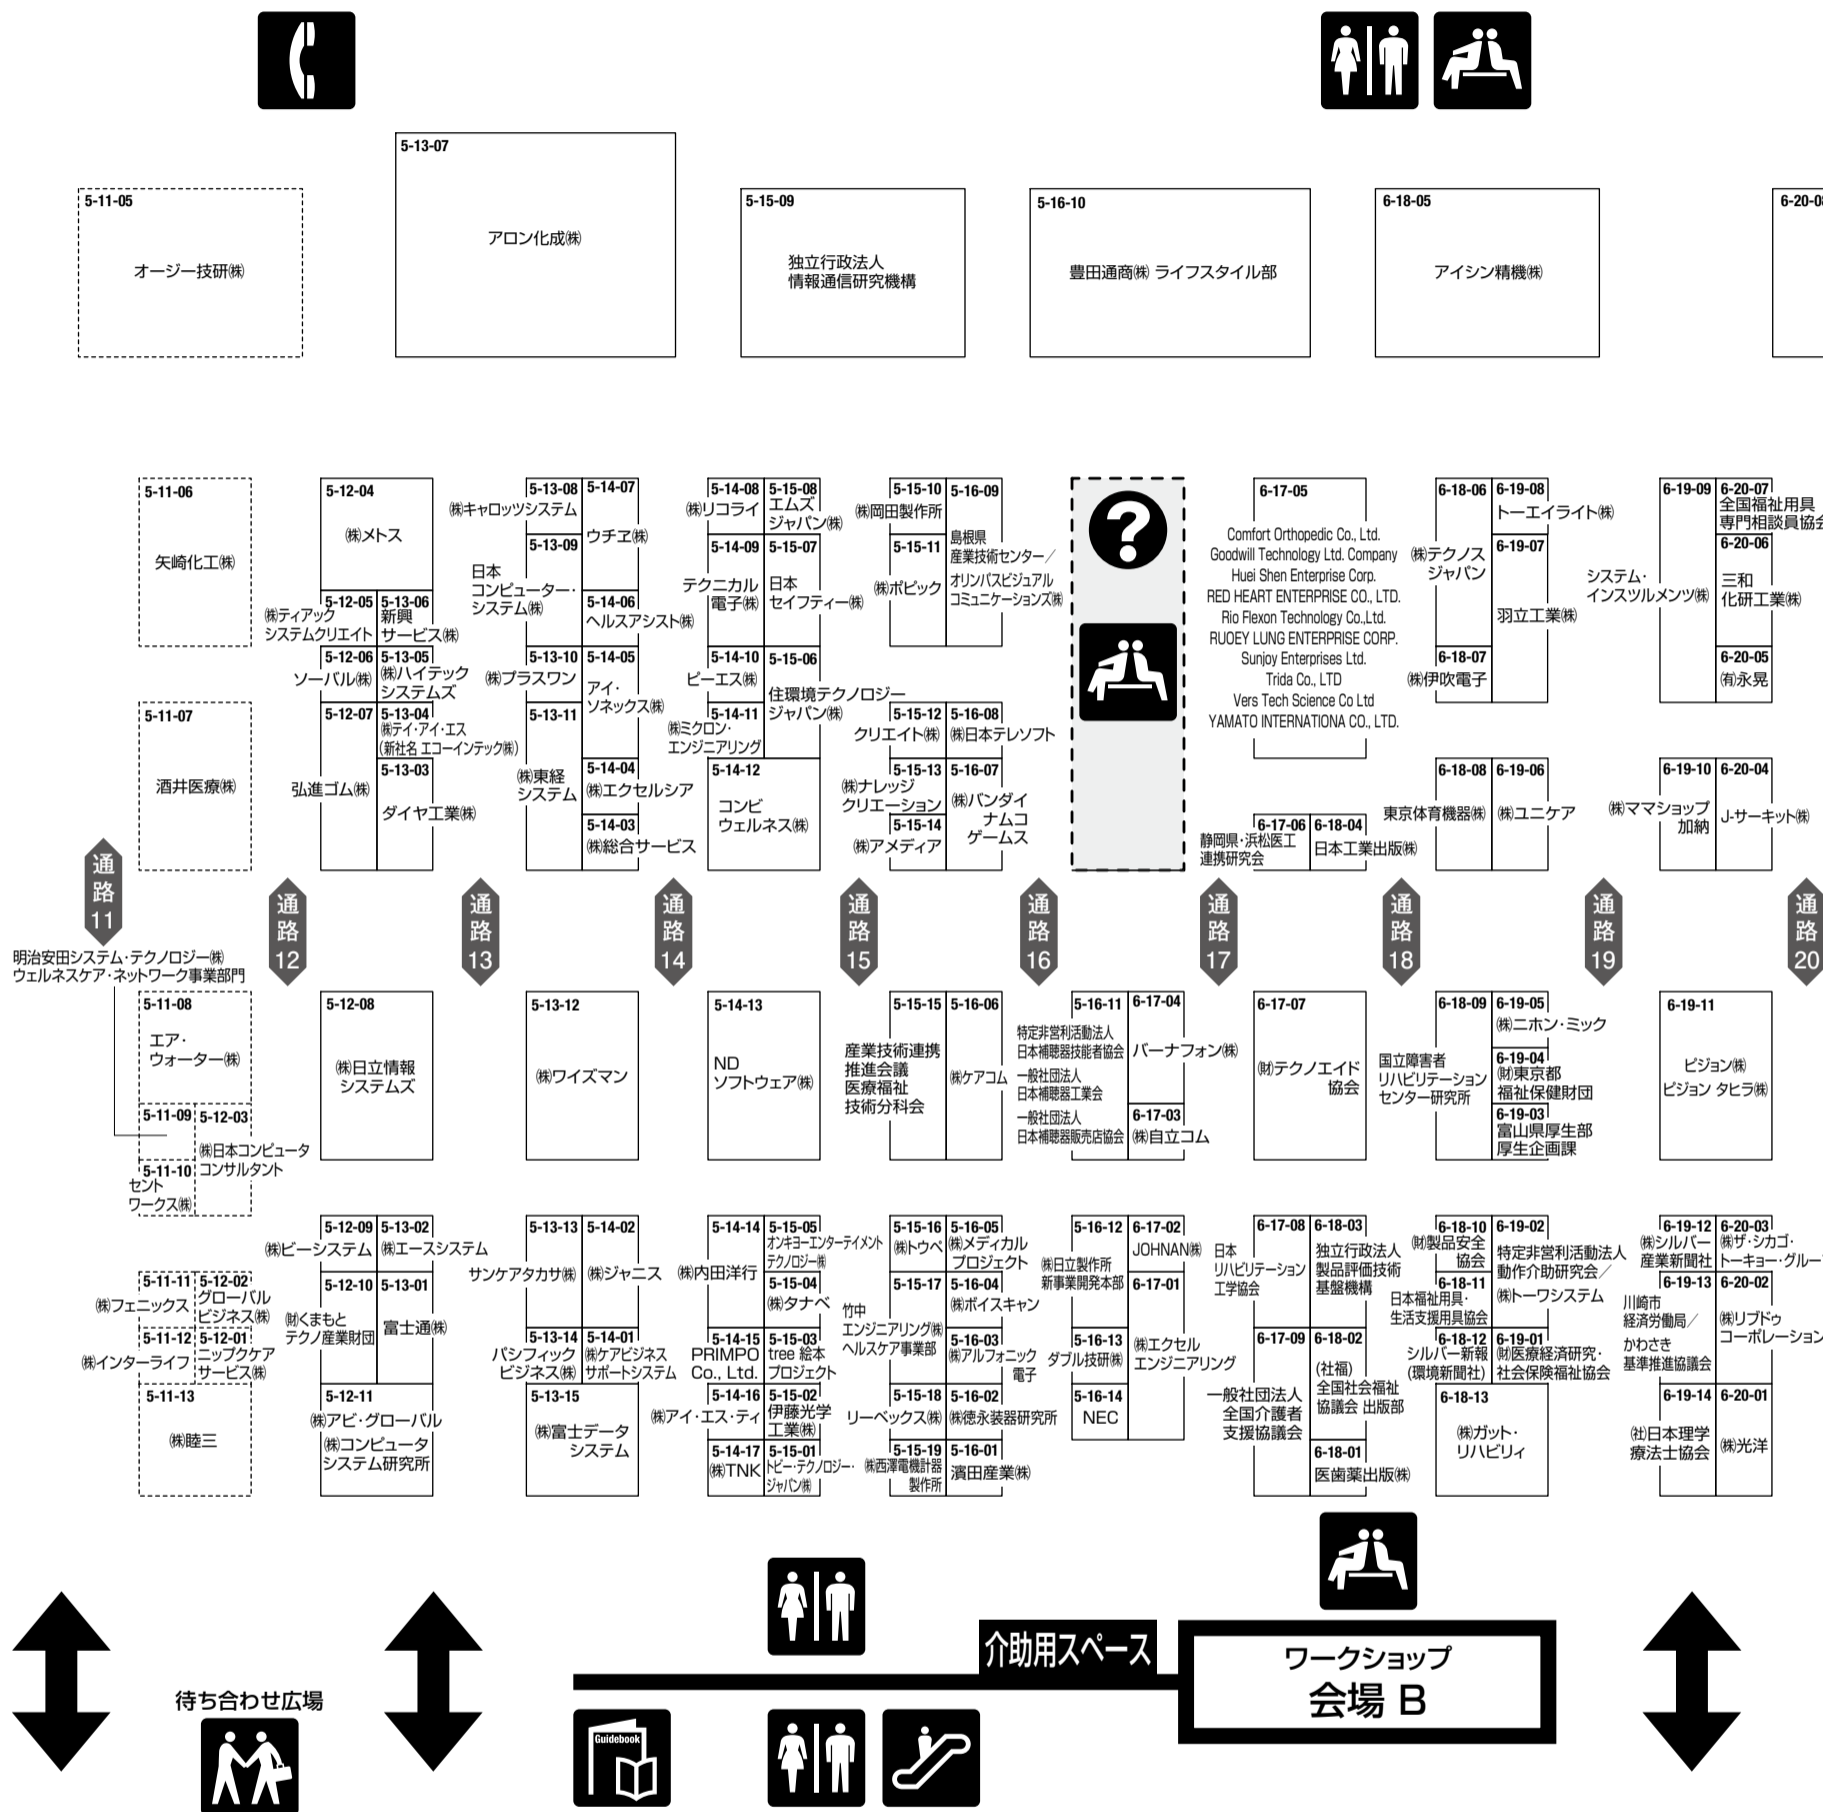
5-11-05
オージー技研㈱

5-13-07
アロン化成㈱

5-15-09
独立行政法人 情報通信研究機構

5-16-10
豊田通商㈱ ライフスタイル部

6-18-05
アイシン精機㈱

6-20-0

5-11-06
矢崎化工㈱

5-11-07
酒井医療㈱

5-12-04
㈱メトス

5-12-05 ㈱ティアック システムクリエイト
5-13-06 新興 サービス㈱
5-12-06 ソーバル㈱
5-13-05 ㈱ハイテック システムズ
5-12-07 弘進ゴム㈱
5-13-04 ㈱テイ・アイ・エス (新社名 エコーインテック㈱)
5-13-03 ダイヤ工業㈱

5-13-08 ㈱キャロッツシステム
5-14-07 ウチヱ㈱
5-13-09 日本 コンピューター・ システム㈱
5-14-06 ヘルスアシスト㈱
5-13-10 ㈱プラスワン
5-14-05 アイ・ ソネックス㈱
5-13-11 ㈱東経 システム
5-14-04 ㈱エクセルシア
5-14-03 ㈱総合サービス

5-14-08 ㈱リコライ
5-15-08 エムズ ジャパン㈱
5-14-09 テクニカル 電子㈱
5-15-07 日本 セイフティー㈱
5-14-10 ピーエス㈱
5-15-06 住環境テクノロジー ジャパン㈱
5-14-11 ㈱ミクロン・ エンジニアリング
5-14-12 コンビ ウェルネス㈱

5-15-10 ㈱岡田製作所
5-16-09 島根県 産業技術センター／ オリンパスビジュアル コミュニケーションズ㈱
5-15-11 ㈱ポピック
5-15-12 クリエイト㈱
5-16-08 ㈱日本テレソフト
5-15-13 ㈱ナレッジ クリエーション
5-16-07 ㈱バンダイ ナムコ ゲームス
5-15-14 ㈱アメディア

6-17-05
Comfort Orthopedic Co., Ltd.
Goodwill Technology Ltd. Company
Huei Shen Enterprise Corp.
RED HEART ENTERPRISE CO., LTD.
Rio Flexon Technology Co.,Ltd.
RUOEY LUNG ENTERPRISE CORP.
Sunjoy Enterprises Ltd.
Trida Co., LTD
Vers Tech Science Co Ltd
YAMATO INTERNATIONA CO., LTD.

6-17-06 静岡県・浜松医工 連携研究会
6-18-04 日本工業出版㈱

6-18-06 ㈱テクノス ジャパン
6-19-08 トーエイライト㈱
6-19-07 羽立工業㈱
6-18-07 ㈱伊吹電子
6-18-08 東京体育機器㈱
6-19-06 ㈱ユニケア

6-19-09 システム・ インスツルメンツ㈱
6-20-07 全国福祉用具 専門相談員協会
6-20-06 三和 化研工業㈱
6-20-05 ㈲永晃
6-19-10 ㈱ママショップ 加納
6-20-04 J-サーキット㈱

通路 11
通路 12
通路 13
通路 14
通路 15
通路 16
通路 17
通路 18
通路 19
通路 20

明治安田システム・テクノロジー㈱ ウェルネスケア・ネットワーク事業部門

5-11-08 エア・ ウォーター㈱
5-11-09
5-12-03 ㈱日本コンピュータ コンサルタント
5-11-10 セント ワークス㈱

5-12-08 ㈱日立情報 システムズ
5-13-12 ㈱ワイズマン
5-14-13 ND ソフトウェア㈱
5-15-15 産業技術連携 推進会議 医療福祉 技術分科会
5-16-06 ㈱ケアコム
5-16-11 特定非営利活動法人 日本補聴器技能者協会 一般社団法人 日本補聴器工業会 一般社団法人 日本補聴器販売店協会
6-17-04 バーナフォン㈱
6-17-03 ㈱自立コム
6-17-07 ㈶テクノエイド 協会
6-18-09 国立障害者 リハビリテーション センター研究所
6-19-05 ㈱ニホン・ミック
6-19-04 ㈶東京都 福祉保健財団
6-19-03 富山県厚生部 厚生企画課
6-19-11 ピジョン㈱ ピジョン タヒラ㈱

5-12-09 ㈱ビーシステム
5-13-02 ㈱エースシステム
5-11-11 ㈱フェニックス
5-12-02 グローバル ビジネス㈱
5-12-10 ㈶くまもと テクノ産業財団
5-13-01 富士通㈱
5-11-12 ㈱インターライフ
5-12-01 ニップクケア サービス㈱
5-11-13 ㈱睦三
5-12-11 ㈱アビ・グローバル ㈱コンピュータ システム研究所

5-13-13 サンケアタカサ㈱
5-14-02 ㈱ジャニス
5-13-14 パシフィック ビジネス㈱
5-14-01 ㈱ケアビジネス サポートシステム
5-13-15 ㈱富士データ システム

5-14-14 ㈱内田洋行
5-15-05 オンキヨーエンターテイメント テクノロジー㈱
5-15-04 ㈱タナベ
5-14-15 PRIMPO Co., Ltd.
5-15-03 tree 絵本 プロジェクト
5-14-16 ㈱アイ・エス・ティ
5-15-02 伊藤光学 工業㈱
5-14-17 ㈱TNK
5-15-01 トビー・テクノロジー・ ジャパン㈱

5-15-16 ㈱トウベ
5-16-05 ㈱メディカル プロジェクト
竹中 エンジニアリング㈱ ヘルスケア事業部
5-15-17
5-16-04 ㈱ボイスキャン
5-16-03 ㈱アルフォニック 電子
5-15-18 リーベックス㈱
5-16-02 ㈱徳永装器研究所
5-15-19 ㈱西澤電機計器 製作所
5-16-01 濱田産業㈱

5-16-12 ㈱日立製作所 新事業開発本部
6-17-02 JOHNAN㈱
6-17-01
5-16-13 ダブル技研㈱
㈱エクセル エンジニアリング
5-16-14 NEC

日本 リハビリテーション 工学協会
6-17-08
6-18-03 独立行政法人 製品評価技術 基盤機構
6-17-09 一般社団法人 全国介護者 支援協議会
6-18-02 (社福) 全国社会福祉 協議会 出版部
6-18-01 医歯薬出版㈱

6-18-10 ㈶製品安全 協会
6-19-02 特定非営利活動法人 動作介助研究会／ ㈱トーワシステム
6-18-11 日本福祉用具・ 生活支援用具協会
6-18-12 シルバー新報 (環境新聞社)
6-19-01 ㈶医療経済研究・ 社会保険福祉協会
6-18-13 ㈱ガット・ リハビリィ

6-19-12 ㈱シルバー 産業新聞社
6-20-03 ㈱ザ・シカゴ・ トーキョー・グルー
6-19-13 川崎市 経済労働局／ かわさき 基準推進協議会
6-20-02 ㈱リブドゥ コーポレーション
6-19-14 ㈳日本理学 療法士協会
6-20-01 ㈱光洋

介助用スペース
ワークショップ 会場 B
待ち合わせ広場
Guidebook